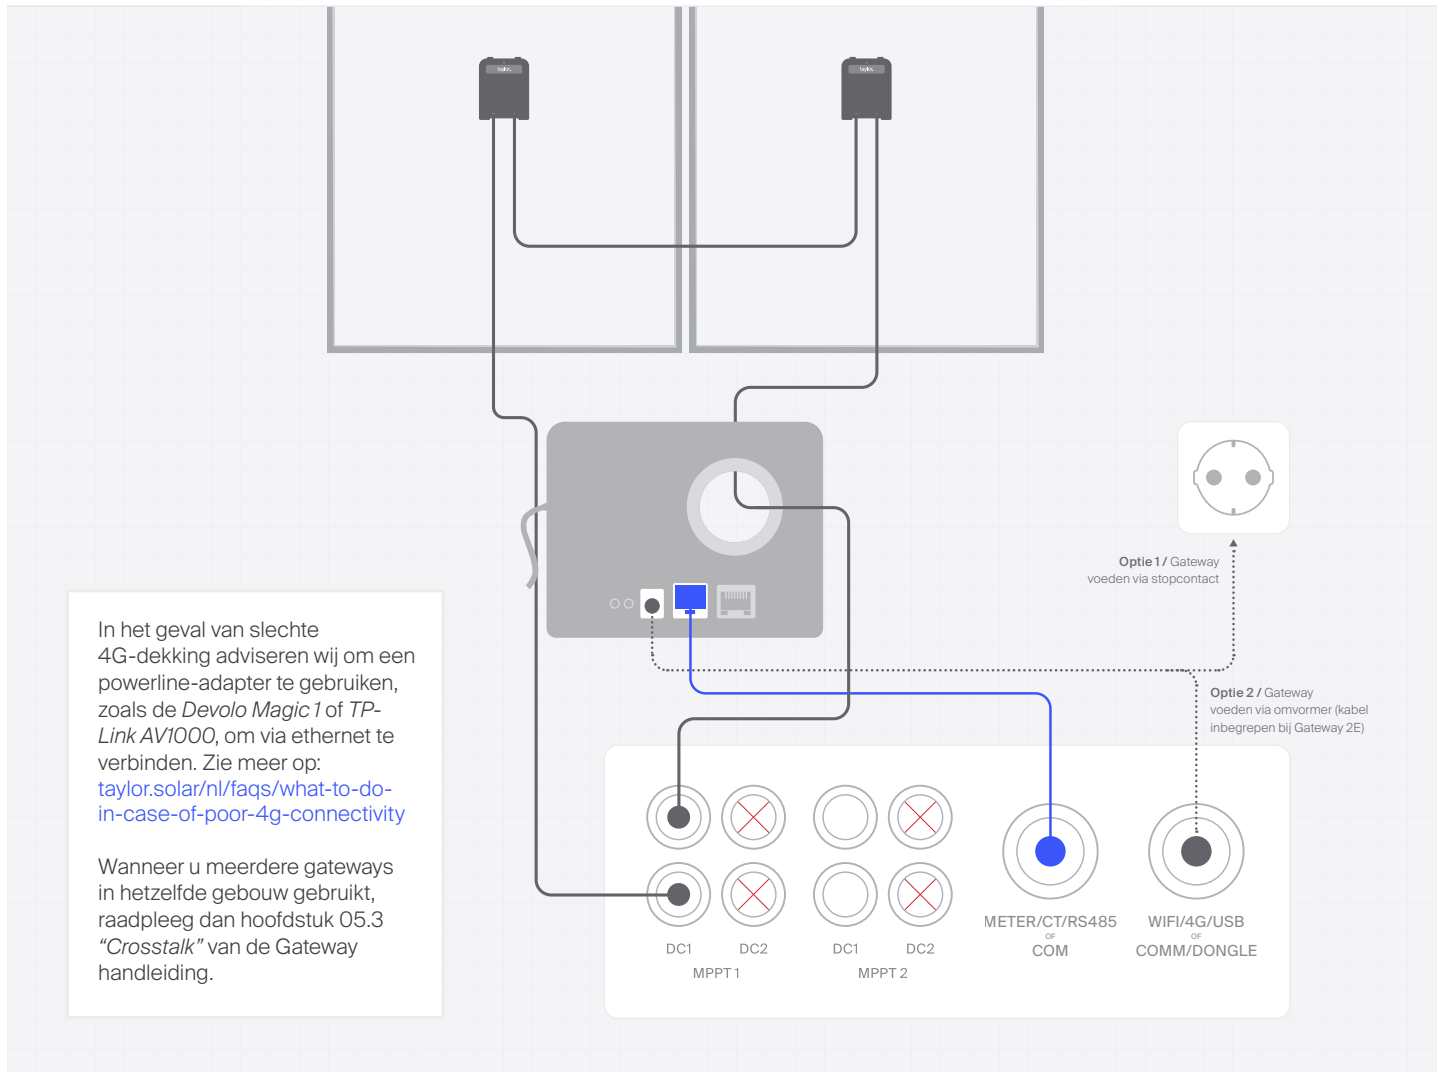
taylor.

taylor.

Optie 1 / Gateway voeden via stopcontact

Optie 2 / Gateway voeden via omvormer (kabel inbegrepen bij Gateway 2E)

In het geval van slechte 4G-dekking adviseren wij om een powerline-adapter te gebruiken, zoals de *Devolo Magic 1* of *TP-Link AV1000*, om via ethernet te verbinden. Zie meer op: taylor.solar/nl/faqs/what-to-do-in-case-of-poor-4g-connectivity

Wanneer u meerdere gateways in hetzelfde gebouw gebruikt, raadpleeg dan hoofdstuk 05.3 *“Crosstalk”* van de Gateway handleiding.

DC1 DC2
MPPT 1

DC1 DC2
MPPT 2

METER/CT/RS485
OF
COM

WIFI/4G/USB
OF
COMM/DONGLE